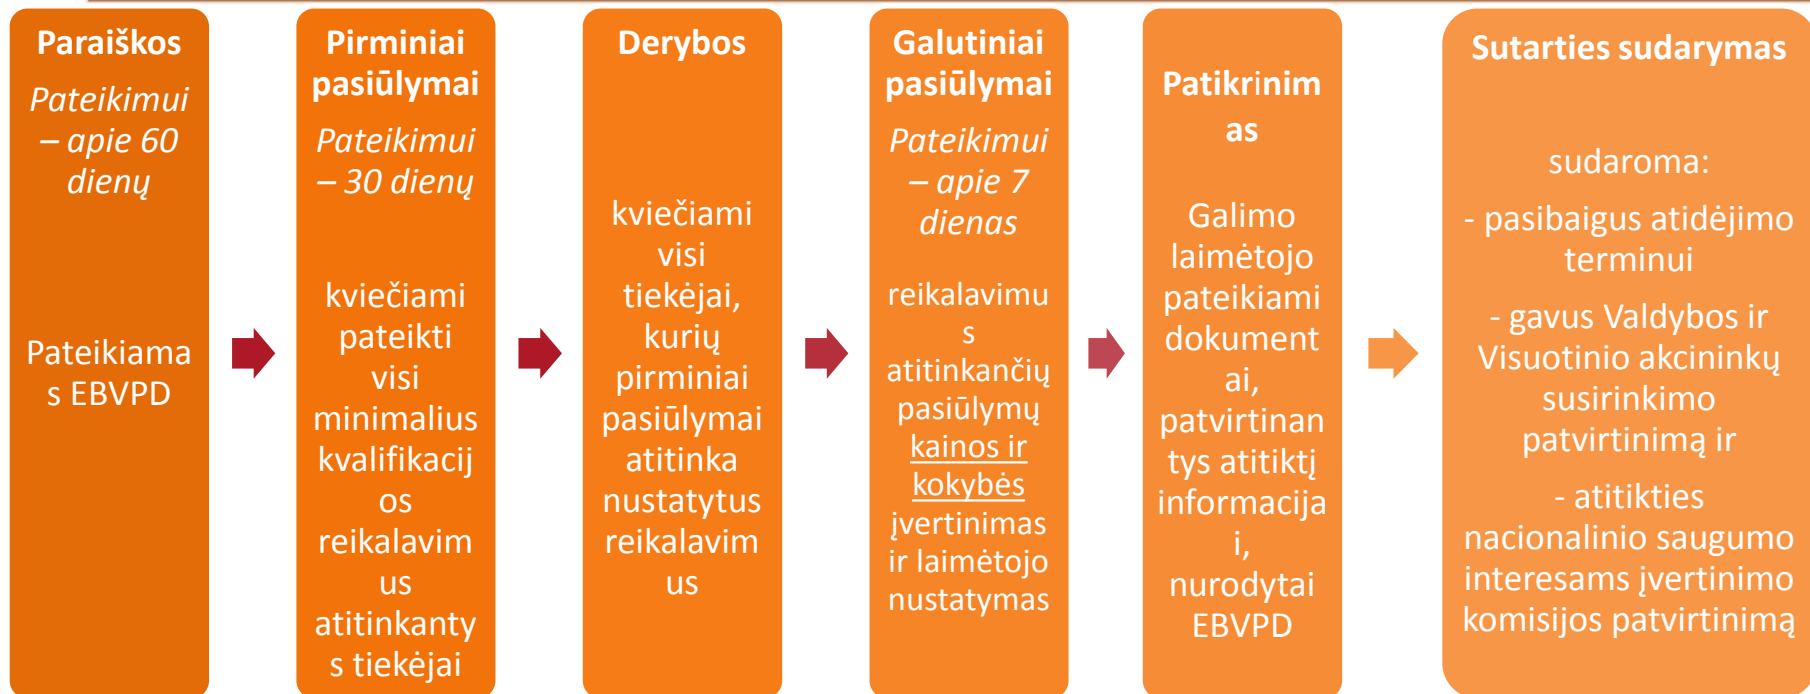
Paraiškos

Pateikimui – apie 60 dienų

Pateikiamas EBVPD

Pirminiai pasiūlymai

Pateikimui – 30 dienų

kviečiami pateikti visi minimalius kvalifikacijos reikalavimus atitinkantys tiekėjai

Derybos

kviečiami visi tiekėjai, kurių pirminiai pasiūlymai atitinka nustatytus reikalavimus

Galutiniai pasiūlymai

Pateikimui – apie 7 dienas

reikalavimus atitinkančių pasiūlymų kainos ir kokybės įvertinimas ir laimėtojo nustatymas

Patikrinimas

Galimo laimėtojo pateikiami dokumentai, patvirtinantys atitiktį informacijai, nurodytai EBVPD

Sutarties sudarymas

sudaroma:

- pasibaigus atidėjimo terminui

- gavus Valdybos ir Visuotinio akcininkų susirinkimo patvirtinimą ir

- atitikties nacionalinio saugumo interesams įvertinimo komisijos patvirtinimą